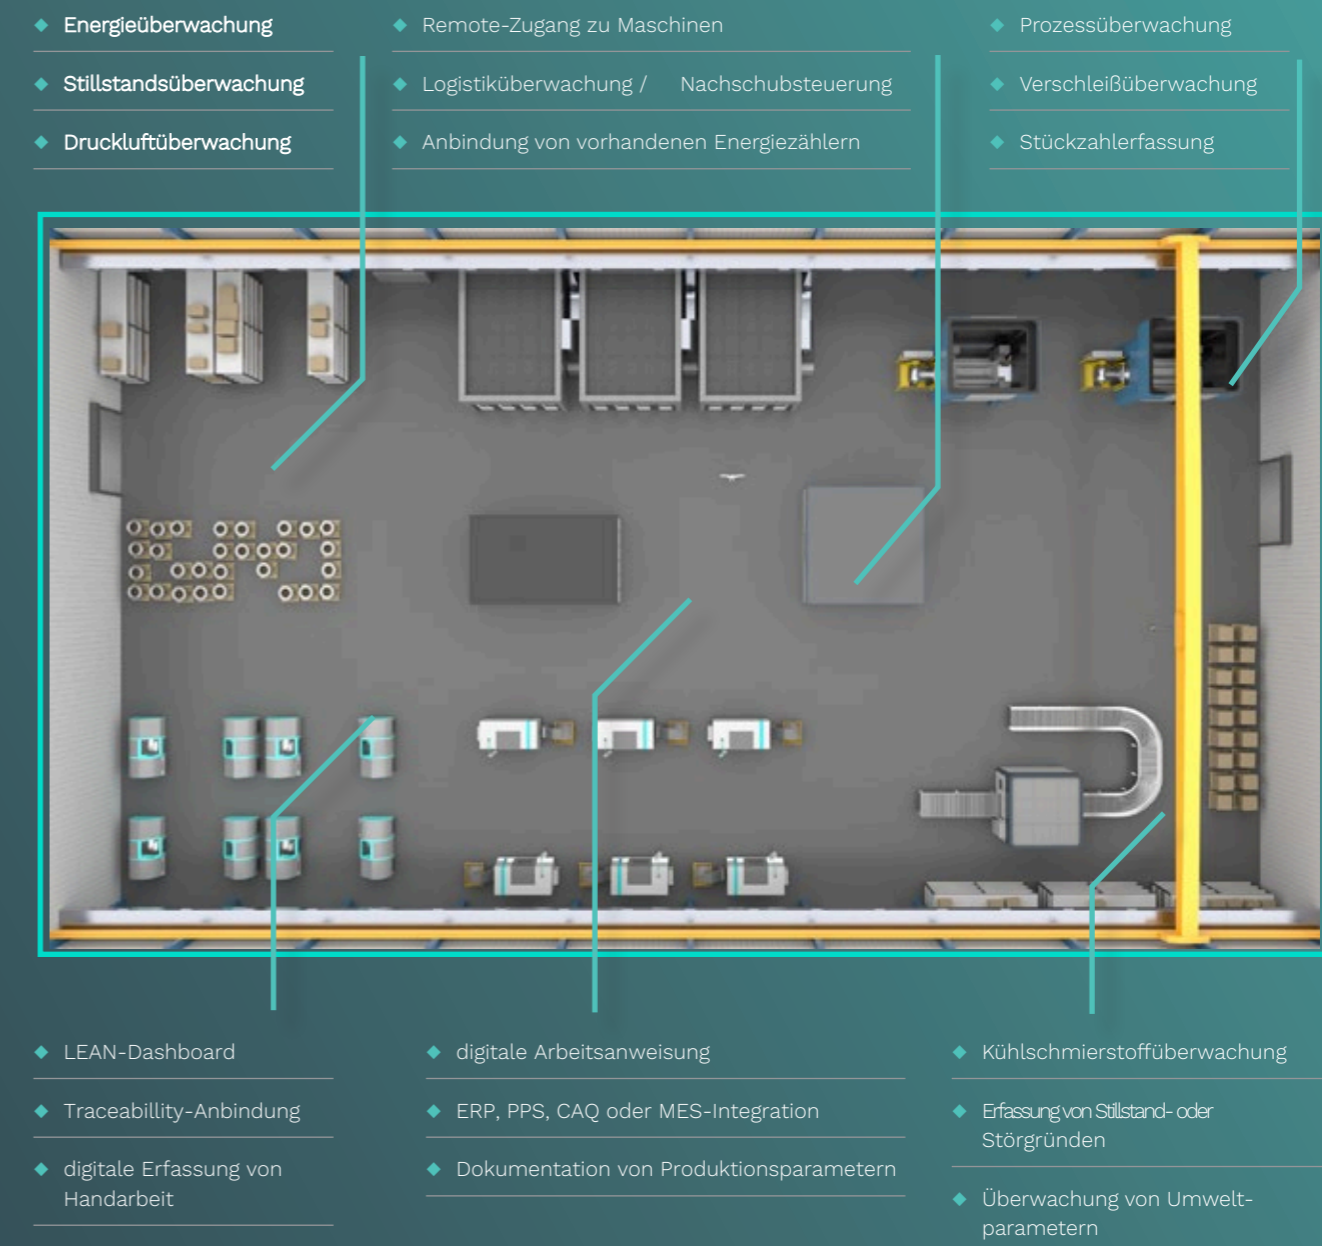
Energieüberwachung

Stillstandsüberwachung

Druckluftüberwachung

Remote-Zugang zu Maschinen

Logistiküberwachung / Nachschubsteuerung

Anbindung von vorhandenen Energiezählern

Prozessüberwachung

Verschleißüberwachung

Stückzahlerfassung

LEAN-Dashboard

Traceabillity-Anbindung

digitale Erfassung von Handarbeit

digitale Arbeitsanweisung

ERP, PPS, CAQ oder MES-Integration

Dokumentation von Produktionsparametern

Kühlschmierstoffüberwachung

Erfassung von Stillstand- oder Störgründen

Überwachung von Umweltparametern